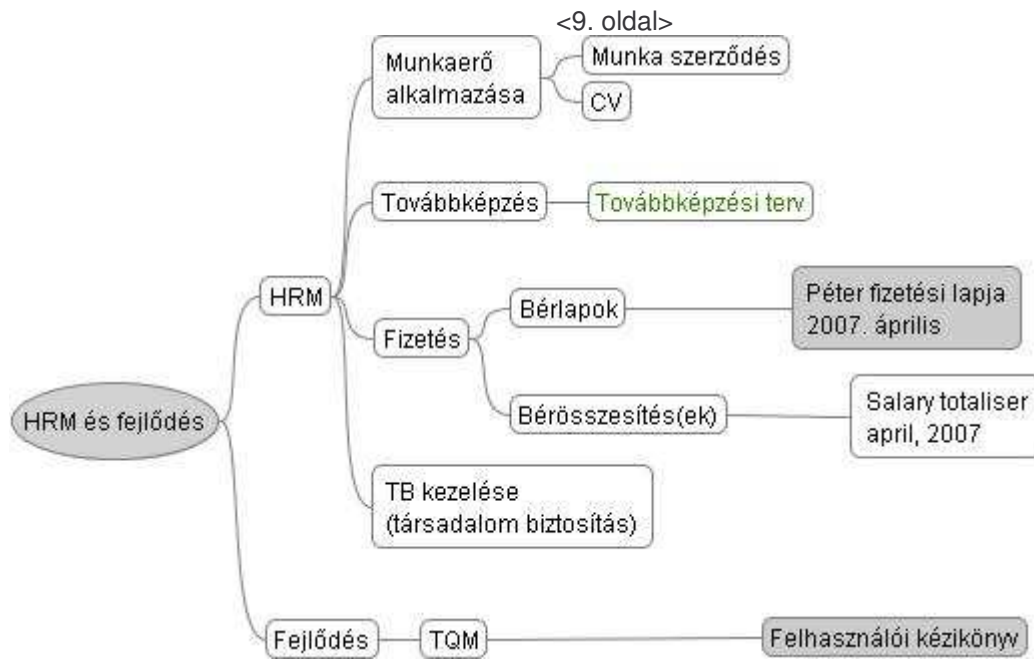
<9. oldal>

HRM és fejlődés

HRM

Munkaerő alkalmazása

Munka szerződés

CV

Továbbképzés

Továbbképzési terv

Fizetés

Bérlapok

Péter fizetési lapja 2007. április

Bérösszesítés(ek)

Salary totaliser april, 2007

TB kezelése (társadalom biztosítás)

Fejlődés

TQM

Felhasználói kézikönyv